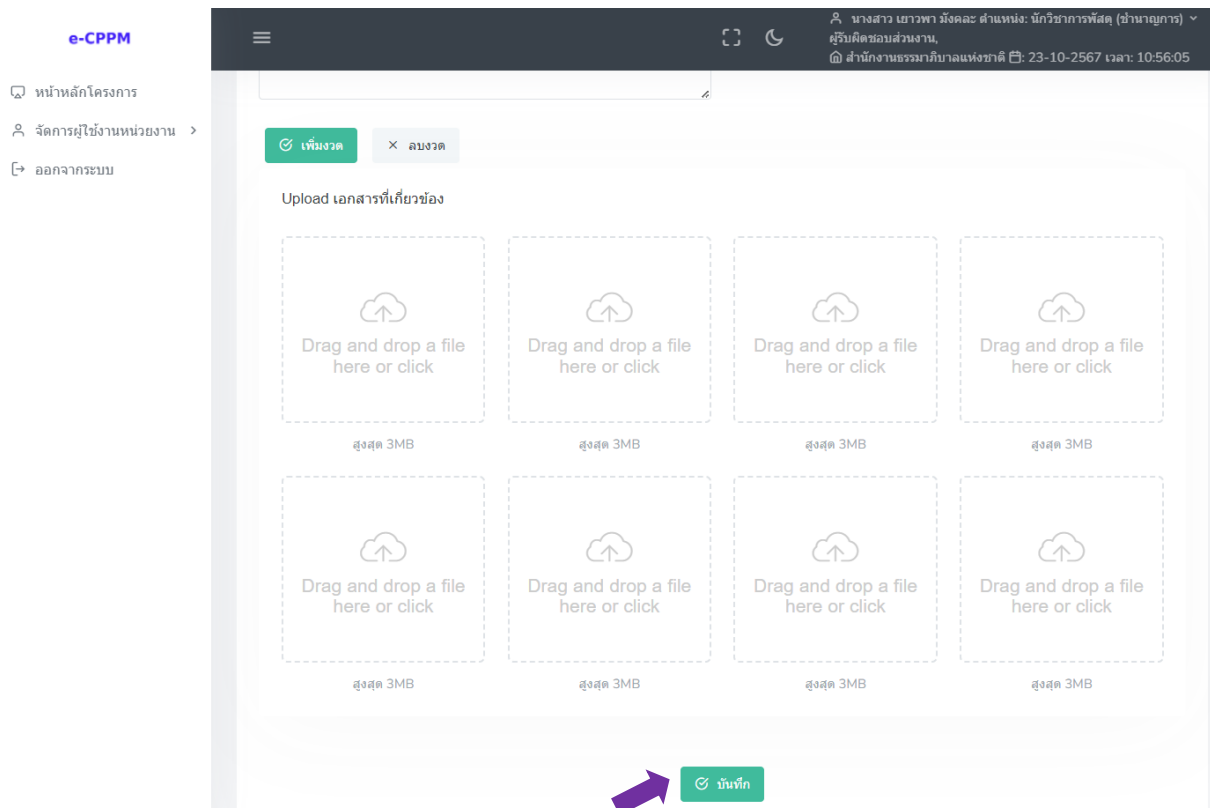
e-CPPM

หน้าหลักโครงการ

จัดการผู้ใช้งานหน่วยงาน >

ออกจากระบบ

นางสาว เยาวพา มังคละ ตำแหน่ง: นักวิชาการพัสดุ (ชำนาญการ)
ผู้รับผิดชอบส่วนงาน,
สำนักงานธรรมาภิบาลแห่งชาติ 23-10-2567 เวลา: 10:56:05

เพิ่มงวด

× ลบงวด

Upload เอกสารที่เกี่ยวข้อง

Drag and drop a file here or click

สูงสุด 3MB

Drag and drop a file here or click

สูงสุด 3MB

Drag and drop a file here or click

สูงสุด 3MB

Drag and drop a file here or click

สูงสุด 3MB

Drag and drop a file here or click

สูงสุด 3MB

Drag and drop a file here or click

สูงสุด 3MB

Drag and drop a file here or click

สูงสุด 3MB

Drag and drop a file here or click

สูงสุด 3MB

บันทึก